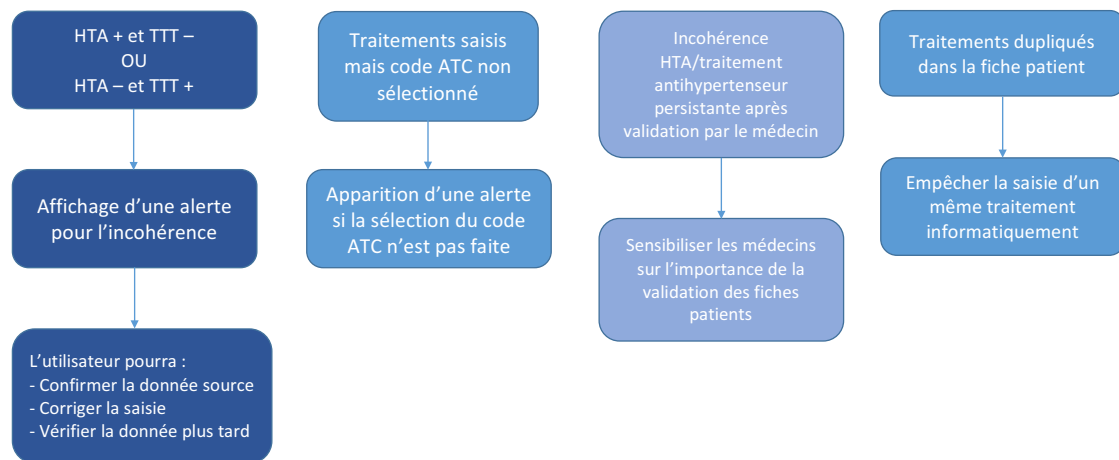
HTA + et TTT –
OU
HTA – et TTT +

Affichage d'une alerte pour l'incohérence

L'utilisateur pourra :
- Confirmer la donnée source
- Corriger la saisie
- Vérifier la donnée plus tard

Traitements saisis mais code ATC non sélectionné

Apparition d'une alerte si la sélection du code ATC n'est pas faite

Incohérence HTA/traitement antihypertenseur persistante après validation par le médecin

Sensibiliser les médecins sur l'importance de la validation des fiches patients

Traitements dupliqués dans la fiche patient

Empêcher la saisie d'un même traitement informatiquement